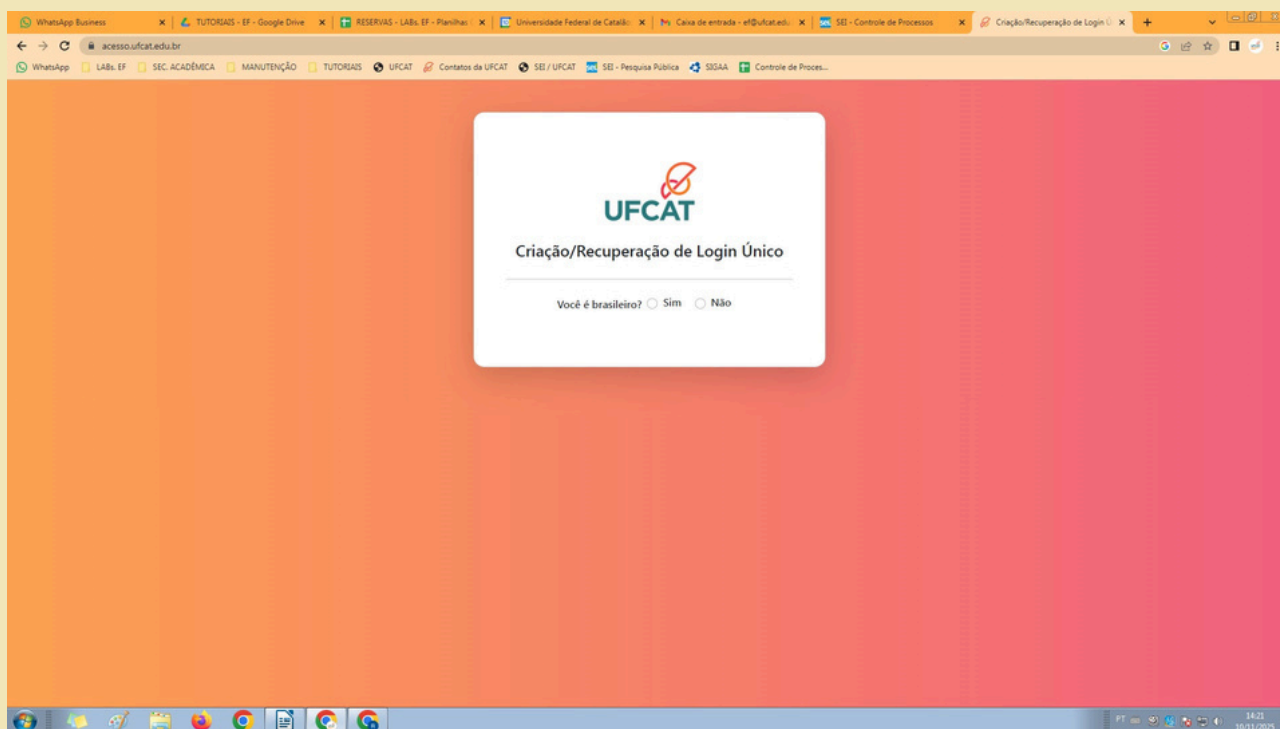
WhatsApp Business | TUTORIAIS - EF - Google Drive | RESERVAS - LABs. EF - Planilhas | Universidade Federal de Catalão | Caixa de entrada - ef@ufcat.edu | SEI - Controle de Processos | Criação/Recuperação de Login Ú

acesso.ufcat.edu.br

WhatsApp | LABs. EF | SEC. ACADÊMICA | MANUTENÇÃO | TUTORIAIS | UFCAT | Contatos da UFCAT | SEI / UFCAT | SEI - Pesquisa Pública | SIGAA | Controle de Proces...

UFCAT

Criação/Recuperação de Login Único

Você é brasileiro? Sim Não

PT 14:21 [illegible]